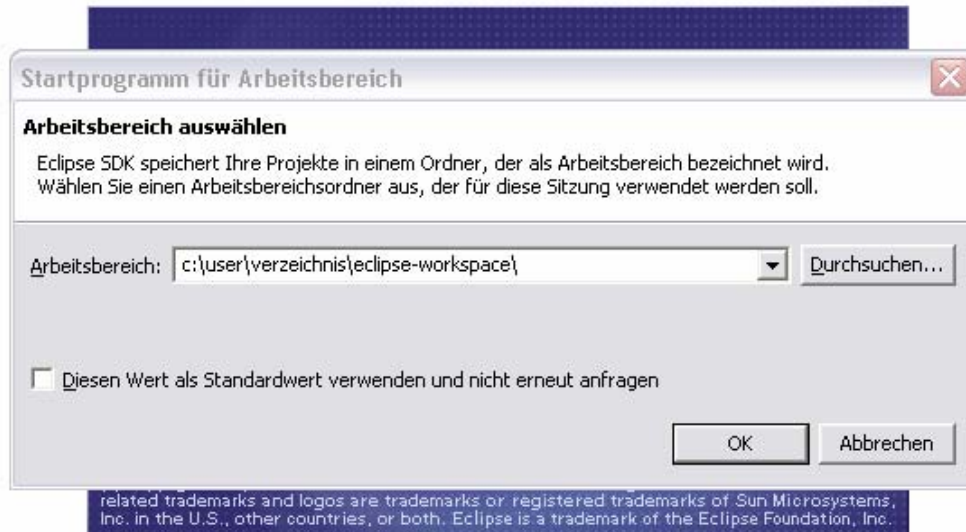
Startprogramm für Arbeitsbereich

Arbeitsbereich auswählen

Eclipse SDK speichert Ihre Projekte in einem Ordner, der als Arbeitsbereich bezeichnet wird. Wählen Sie einen Arbeitsbereichsordner aus, der für diese Sitzung verwendet werden soll.

Arbeitsbereich: c:\user\verzeichnis\eclipse-workspace\

Durchsuchen...

Diesen Wert als Standardwert verwenden und nicht erneut anfragen

OK

Abbrechen

related trademarks and logos are trademarks or registered trademarks of Sun Microsystems, Inc. in the U.S., other countries, or both. Eclipse is a trademark of the Eclipse Foundation, Inc.